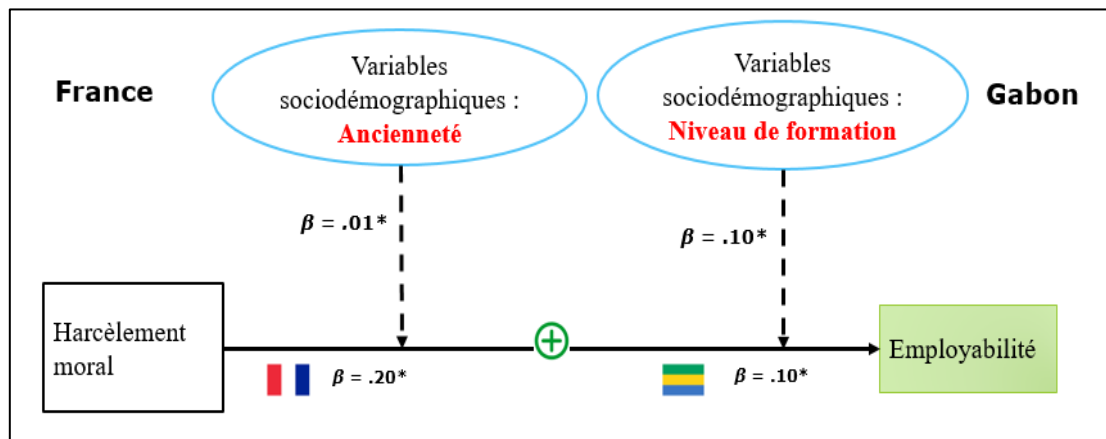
France

Variables sociodémographiques : Ancienneté

Variables sociodémographiques : Niveau de formation

Gabon

$\beta$ = .01*

$\beta$ = .10*

Harcèlement moral

$\oplus$

Employabilité

$\beta$ = .20*

$\beta$ = .10*